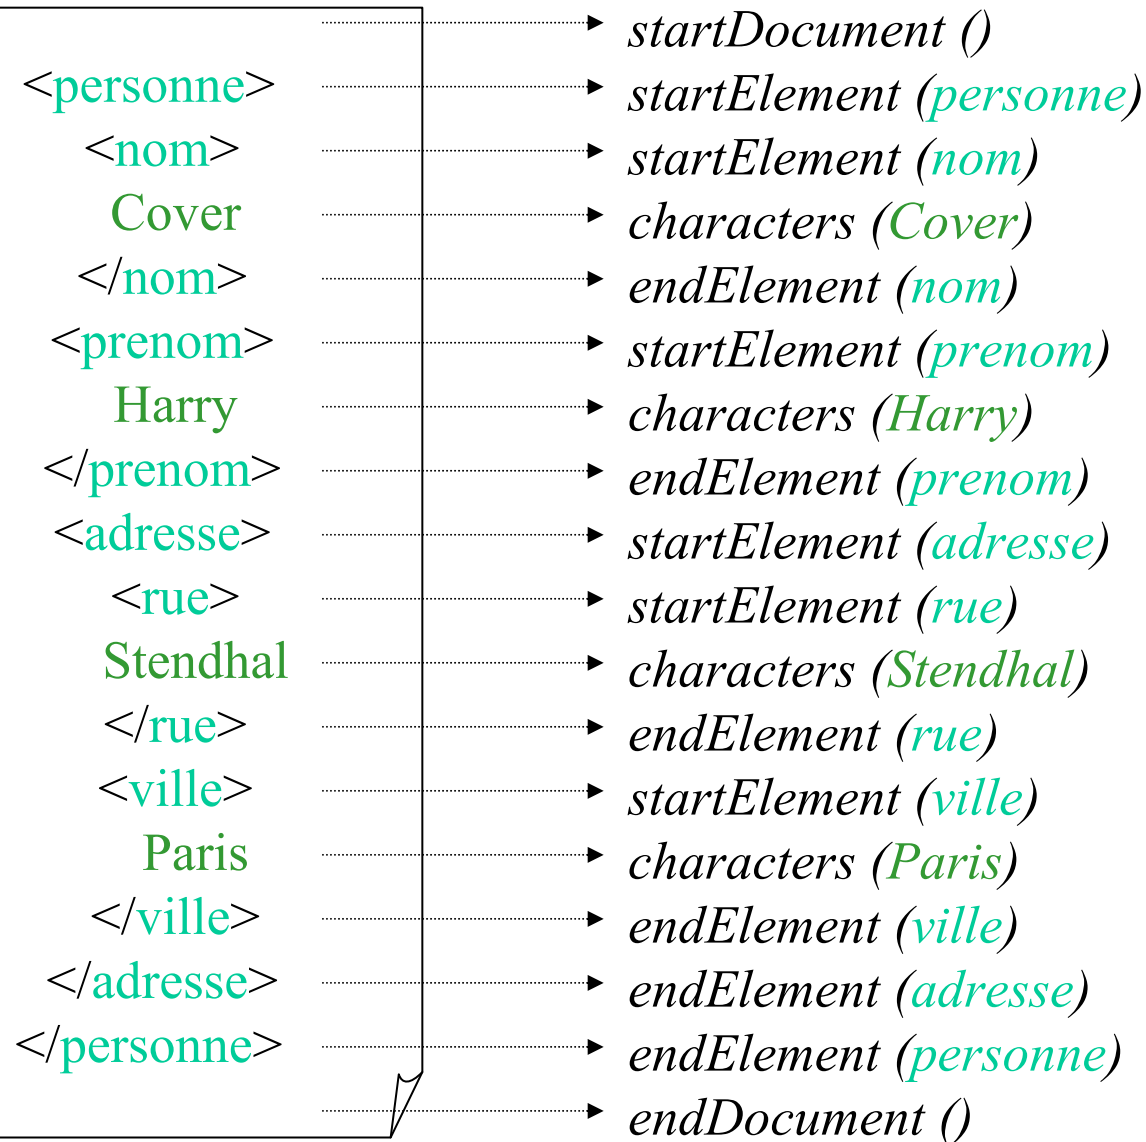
<personne>
<nom>
Cover
</nom>
<prenom>
Harry
</prenom>
<adresse>
<rue>
Stendhal
</rue>
<ville>
Paris
</ville>
</adresse>
</personne>

startDocument ()
startElement (personne)
startElement (nom)
characters (Cover)
endElement (nom)
startElement (prenom)
characters (Harry)
endElement (prenom)
startElement (adresse)
startElement (rue)
characters (Stendhal)
endElement (rue)
startElement (ville)
characters (Paris)
endElement (ville)
endElement (adresse)
endElement (personne)
endDocument ()